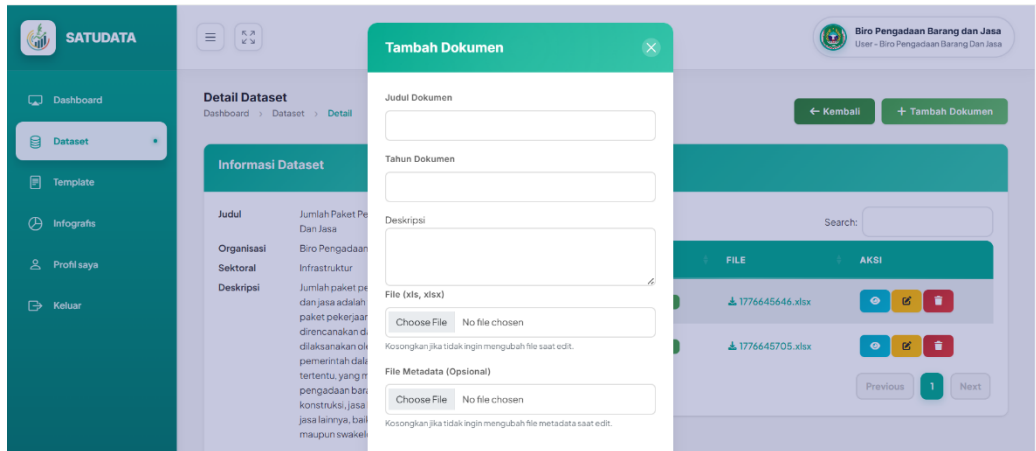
SATUDATA

Biro Pengadaan Barang dan Jasa
User - Biro Pengadaan Barang Dan Jasa

Dashboard
Dataset
Template
Infografis
Profil saya
Keluar

Detail Dataset
Dashboard › Dataset › Detail

← Kembali
+ Tambah Dokumen

Informasi Dataset

Judul Jumlah Paket Pe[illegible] Dan Jasa
Organisasi Biro Pengadaan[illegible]
Sektoral Infrastruktur
Deskripsi Jumlah paket pe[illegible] dan jasa adalah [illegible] paket pekerjaan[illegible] direncanakan d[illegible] dilaksanakan ol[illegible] pemerintah dala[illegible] tertentu, yang m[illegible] pengadaan bara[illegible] konstruksi, jasa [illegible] jasa lainnya, baik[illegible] maupun swakel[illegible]

Search:

FILE AKSI
1776645646.xlsx
1776645705.xlsx

Previous 1 Next

Tambah Dokumen

Judul Dokumen

Tahun Dokumen

Deskripsi

File (xls, xlsx)
Choose File No file chosen
Kosongkan jika tidak ingin mengubah file saat edit.

File Metadata (Opsional)
Choose File No file chosen
Kosongkan jika tidak ingin mengubah file metadata saat edit.